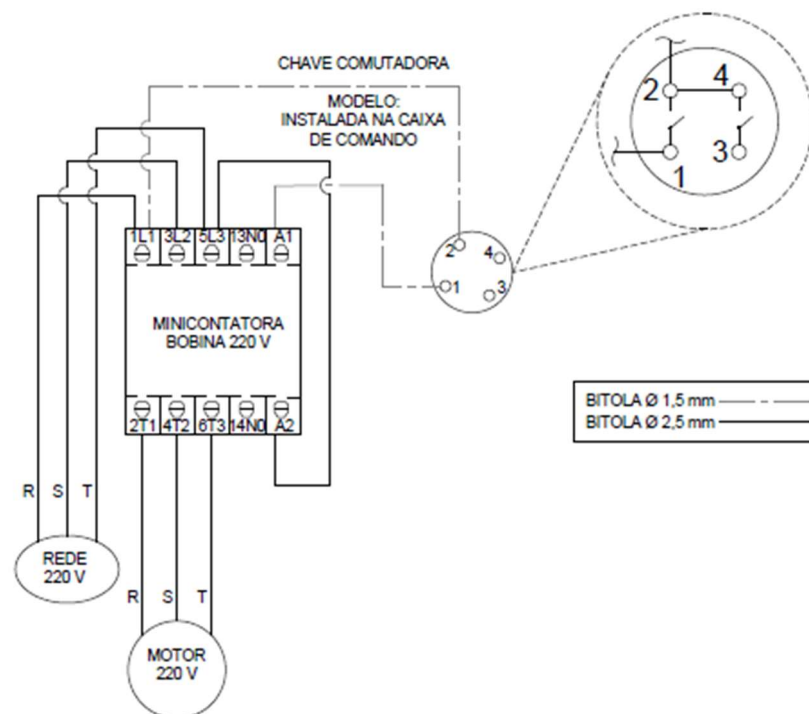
CHAVE COMUTADORA

MODELO:
INSTALADA NA CAIXA
DE COMANDO

2
4
3
1

1L1 3L2 5L3 13N0 A1

MINICONTATORA
BOBINA 220 V

2T1 4T2 6T3 14N0 A2

2
4
1
3

BITOLA Ø 1,5 mm
BITOLA Ø 2,5 mm

R S T

REDE
220 V

R S T

MOTOR
220 V